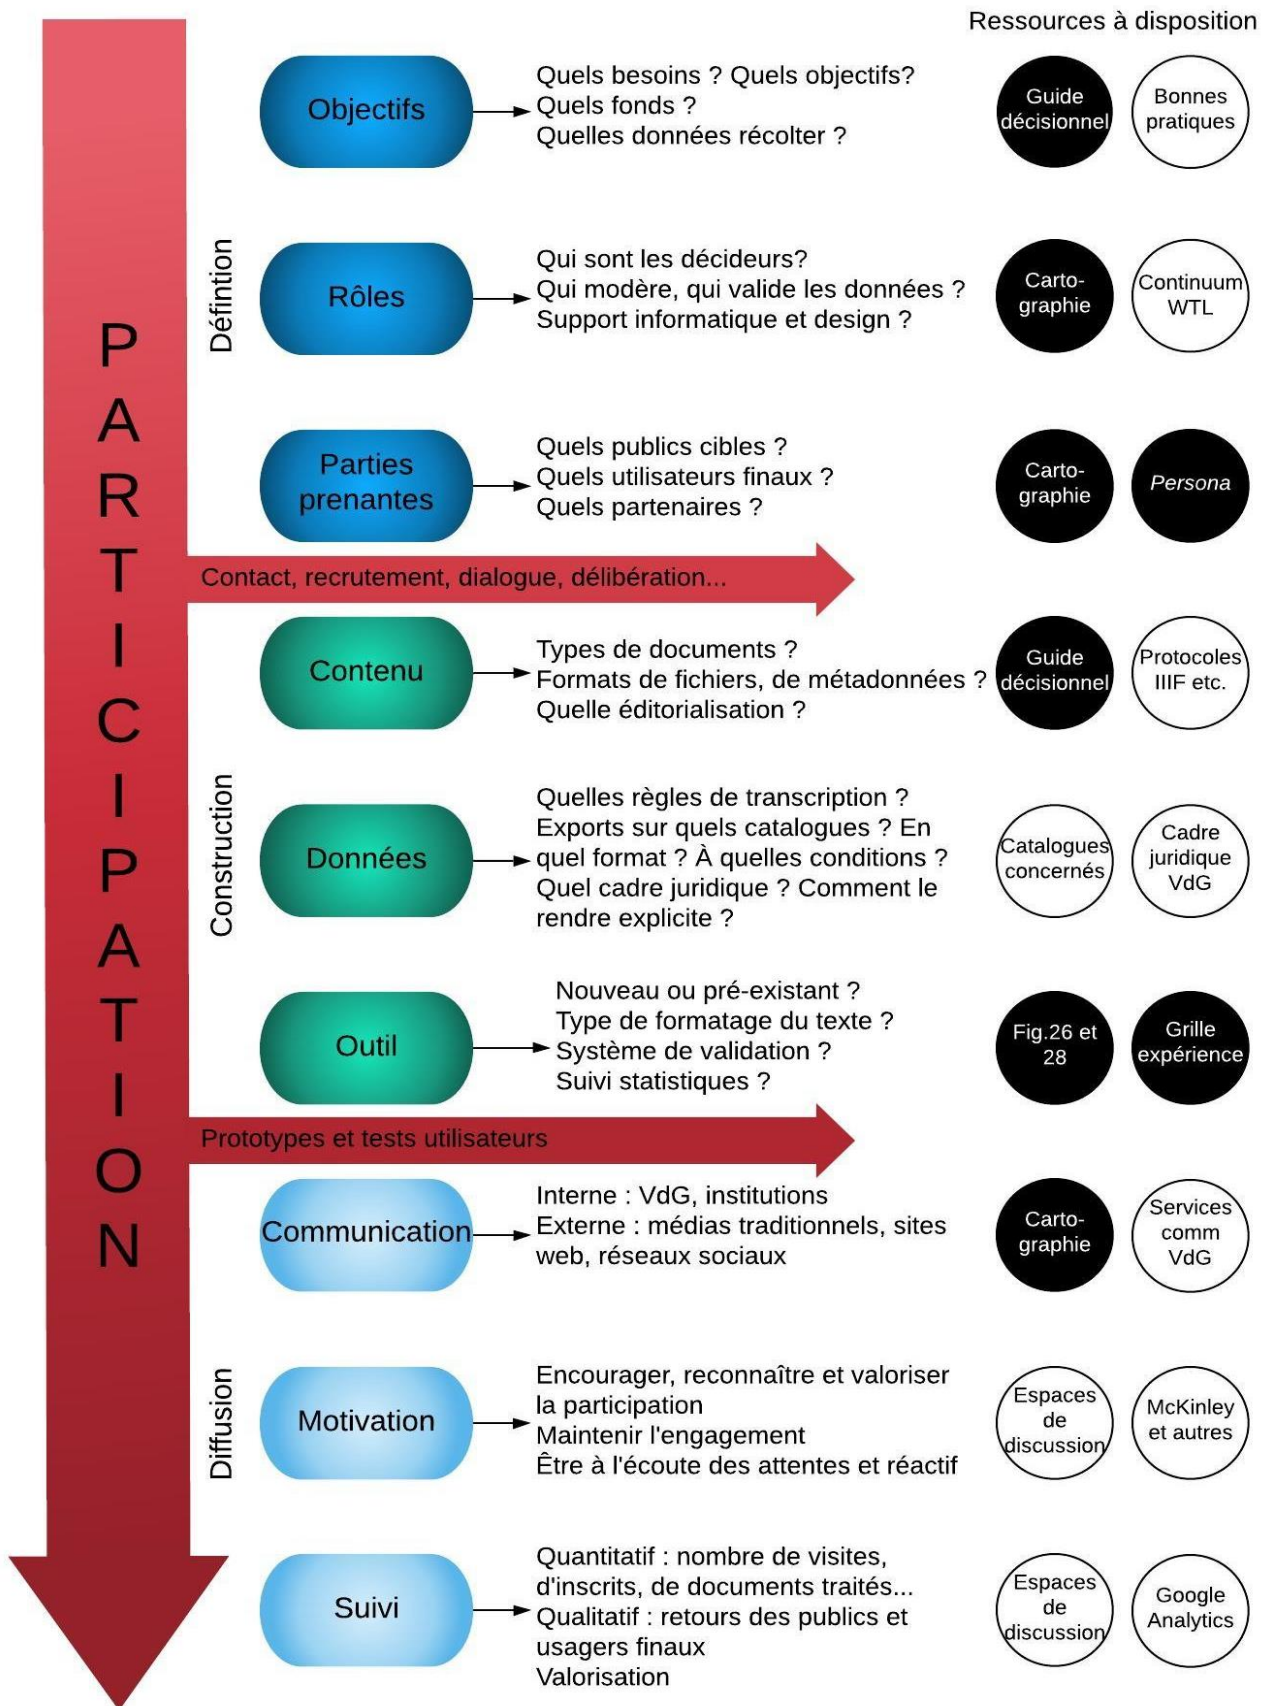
Ressources à disposition

PARTICIPATION

Défintion

Objectifs
Quels besoins ? Quels objectifs?
Quels fonds ?
Quelles données récolter ?
Guide décisionnel
Bonnes pratiques

Rôles
Qui sont les décideurs?
Qui modère, qui valide les données ?
Support informatique et design ?
Carto-graphie
Continuum WTL

Parties prenantes
Quels publics cibles ?
Quels utilisateurs finaux ?
Quels partenaires ?
Carto-graphie
Persona

Contact, recrutement, dialogue, délibération...

Construction

Contenu
Types de documents ?
Formats de fichiers, de métadonnées ?
Quelle éditorialisation ?
Guide décisionnel
Protocoles IIIF etc.

Données
Quelles règles de transcription ?
Exports sur quels catalogues ? En quel format ? À quelles conditions ?
Quel cadre juridique ? Comment le rendre explicite ?
Catalogues concernés
Cadre juridique VdG

Outil
Nouveau ou pré-existant ?
Type de formatage du texte ?
Système de validation ?
Suivi statistiques ?
Fig.26 et 28
Grille expérience

Prototypes et tests utilisateurs

Diffusion

Communication
Interne : VdG, institutions
Externe : médias traditionnels, sites web, réseaux sociaux
Carto-graphie
Services comm VdG

Motivation
Encourager, reconnaître et valoriser la participation
Maintenir l'engagement
Être à l'écoute des attentes et réactif
Espaces de discussion
McKinley et autres

Suivi
Quantitatif : nombre de visites, d'inscrits, de documents traités...
Qualitatif : retours des publics et usagers finaux
Valorisation
Espaces de discussion
Google Analytics